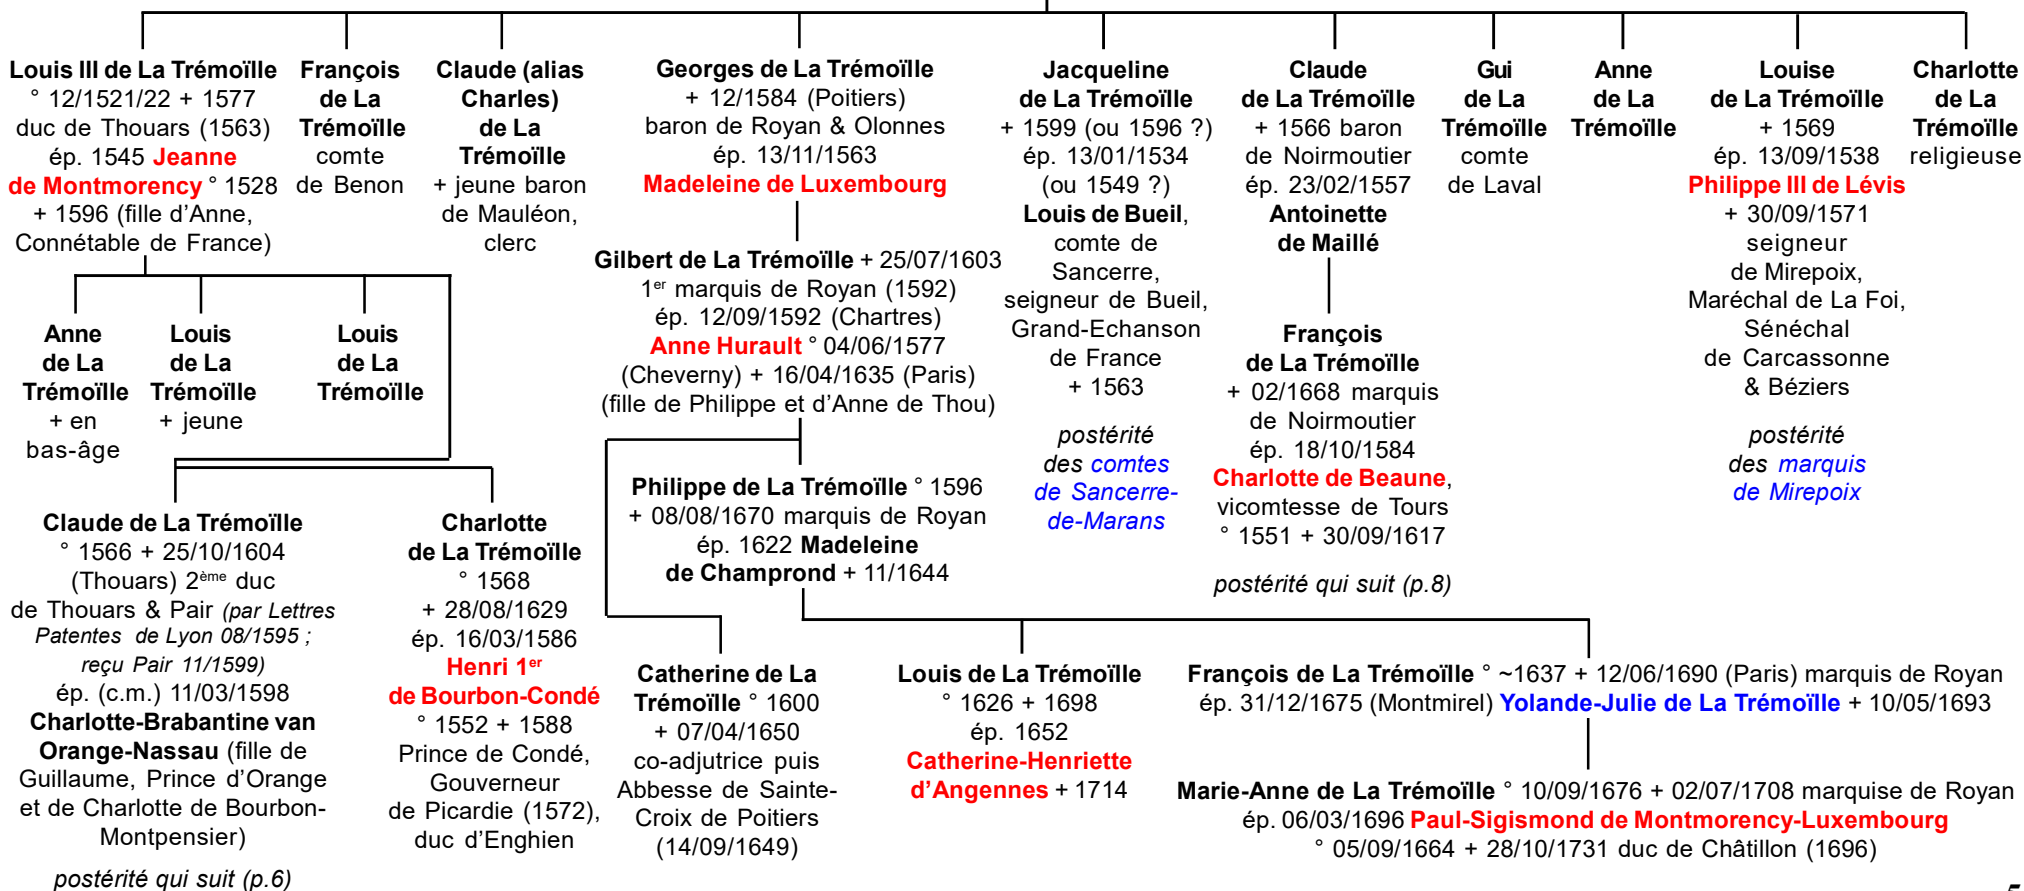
Louis III de La Trémoïlle ° 12/1521/22 + 1577 duc de Thouars (1563) ép. 1545 Jeanne de Montmorency ° 1528 + 1596 (fille d'Anne, Connétable de France)

François de La Trémoïlle comte de Benon

Claude (alias Charles) de La Trémoïlle + jeune baron de Mauléon, clerc

Georges de La Trémoïlle + 12/1584 (Poitiers) baron de Royan & Olonnes ép. 13/11/1563 Madeleine de Luxembourg

Jacqueline de La Trémoïlle + 1599 (ou 1596 ?) ép. 13/01/1534 (ou 1549 ?) Louis de Bueil, comte de Sancerre, seigneur de Bueil, Grand-Echanson de France + 1563

postérité des comtes de Sancerre-de-Marans

Claude de La Trémoïlle + 1566 baron de Noirmoutier ép. 23/02/1557 Antoinette de Maillé

Gui de La Trémoïlle comte de Laval

Anne de La Trémoïlle

Louise de La Trémoïlle + 1569 ép. 13/09/1538 Philippe III de Lévis + 30/09/1571 seigneur de Mirepoix, Maréchal de La Foi, Sénéchal de Carcassonne & Béziers

postérité des marquis de Mirepoix

Charlotte de La Trémoïlle religieuse

Anne de La Trémoïlle + en bas-âge

Louis de La Trémoïlle + jeune

Louis de La Trémoïlle

Gilbert de La Trémoïlle + 25/07/1603 1$^{er}$ marquis de Royan (1592) ép. 12/09/1592 (Chartres) Anne Hurault ° 04/06/1577 (Cheverny) + 16/04/1635 (Paris) (fille de Philippe et d'Anne de Thou)

François de La Trémoïlle + 02/1668 marquis de Noirmoutier ép. 18/10/1584 Charlotte de Beaune, vicomtesse de Tours ° 1551 + 30/09/1617

postérité qui suit (p.8)

Claude de La Trémoïlle ° 1566 + 25/10/1604 (Thouars) 2$^{ème}$ duc de Thouars & Pair (par Lettres Patentes de Lyon 08/1595 ; reçu Pair 11/1599) ép. (c.m.) 11/03/1598 Charlotte-Brabantine van Orange-Nassau (fille de Guillaume, Prince d'Orange et de Charlotte de Bourbon-Montpensier)

postérité qui suit (p.6)

Charlotte de La Trémoïlle ° 1568 + 28/08/1629 ép. 16/03/1586 Henri 1$^{er}$ de Bourbon-Condé ° 1552 + 1588 Prince de Condé, Gouverneur de Picardie (1572), duc d'Enghien

Philippe de La Trémoïlle ° 1596 + 08/08/1670 marquis de Royan ép. 1622 Madeleine de Champrond + 11/1644

Catherine de La Trémoïlle ° 1600 + 07/04/1650 co-adjutrice puis Abbesse de Sainte-Croix de Poitiers (14/09/1649)

Louis de La Trémoïlle ° 1626 + 1698 ép. 1652 Catherine-Henriette d'Angennes + 1714

François de La Trémoïlle ° ~1637 + 12/06/1690 (Paris) marquis de Royan ép. 31/12/1675 (Montmirel) Yolande-Julie de La Trémoïlle + 10/05/1693

Marie-Anne de La Trémoïlle ° 10/09/1676 + 02/07/1708 marquise de Royan ép. 06/03/1696 Paul-Sigismond de Montmorency-Luxembourg ° 05/09/1664 + 28/10/1731 duc de Châtillon (1696)